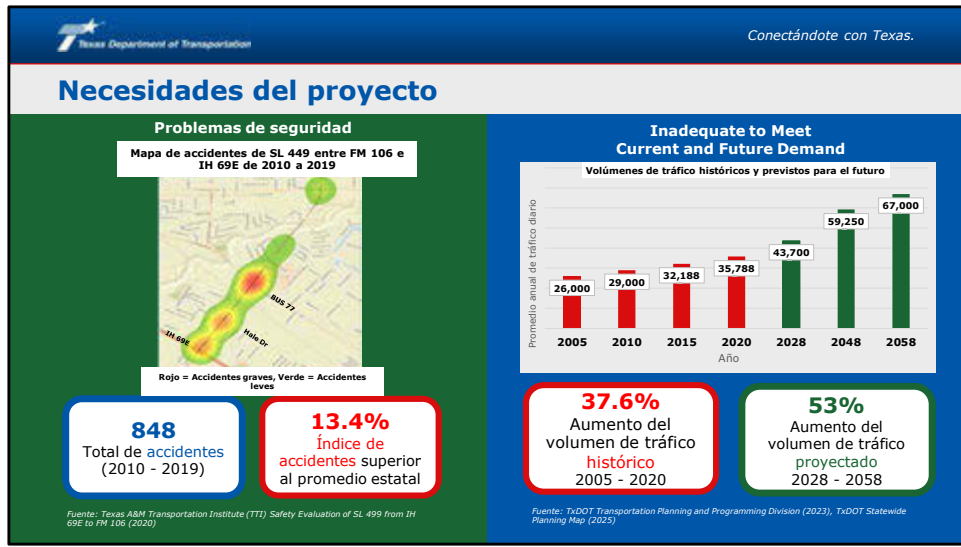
Texas Department of Transportation

Conectándote con Texas.

Necesidades del proyecto

Problemas de seguridad

Mapa de accidentes de SL 449 entre FM 106 e IH 69E de 2010 a 2019

BUS 77

Hale Dr

IH 69E

Rojo = Accidentes graves, Verde = Accidentes leves

848
Total de accidentes
(2010 - 2019)

13.4%
Índice de accidentes superior al promedio estatal

Fuente: Texas A&M Transportation Institute (TTI) Safety Evaluation of SL 499 from IH 69E to FM 106 (2020)

Inadequate to Meet Current and Future Demand

Volúmenes de tráfico históricos y previstos para el futuro

Promedio anual de tráfico diario

| 2005 | 2010 | 2015 | 2020 | 2028 | 2048 | 2058 |
|---|---|---|---|---|---|---|
| 26,000 | 29,000 | 32,188 | 35,788 | 43,700 | 59,250 | 67,000 |

Año

37.6%
Aumento del volumen de tráfico histórico
2005 - 2020

53%
Aumento del volumen de tráfico proyectado
2028 - 2058

Fuente: TxDOT Transportation Planning and Programming Division (2023), TxDOT Statewide Planning Map (2025)